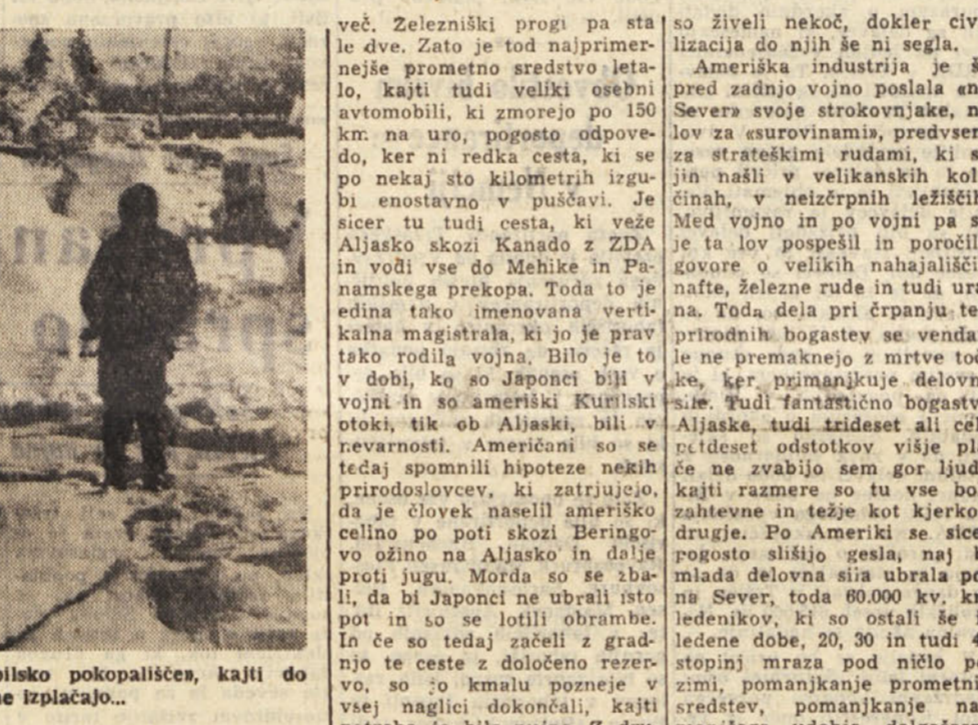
več. Železniški progi pa sta le dve. Zato je tod najprimernejše prometno sredstvo letalo, kajti tudi veliki osebni avtomobili, ki zmorejo po 150 km na uro, pogosto odpovedo, ker ni redka cesta, ki se po nekaj sto kilometrih izgubi enostavno v puščavi. Je sicer tu tudi cesta, ki veže Aljasko skozi Kanado z ZDA in vodi vse do Mehike in Panamskega prekopa. Toda to je edina tako imenovana vertikalna magistrala, ki jo je prav tako rodila vojna. Bilo je to v dobi, ko so Japonci bili v vojni in so ameriški Kurilski otoki, tik ob Aljaski, bili v nevarnosti. Američani so se tedaj spomnili hipoteze nekih prirodoslovcev, ki zatrjujejo, da je človek naselil ameriško celino po poti skozi Beringovo ožino na Aljasko in dalje proti jugu. Morda so se zbali, da bi Japonci ne ubrali isto pot in so se lotili obrambe. In če so tedaj začeli z gradnjo te ceste z določeno rezervo, so jo kmalu pozneje v vsej naglici dokončali, kajti

so živeli nekoč, dokler civ lizacija do njih še ni segla.
Ameriška industrija je š pred zadnjo vojno poslala «n Sever» svoje strokovnjake, n lov za «surovinami», predvsem za strateškimi rudami, ki s jih našli v velikanskih kol činah, v neizčrpnih ležiščih Med vojno in po vojni pa s je ta lov pospešil in poročil govore o velikih nahajališči nafte, železne rude in tudi ura na. Toda dela pri črpanju te prirodnih bogastev se venda le ne premaknejo z mrtve toč ke, ker primanjkuje delovn sile. Tudi fantastično bogastv Aljaske, tudi trideset ali cel petdeset odstotkov višje pl če ne zvabijo sem gor ljud kajti razmere so tu vse bo zahtevne in težje kot kjerko drugje. Po Ameriki se sice pogosto slišijo gesla, naj b mlada delovna sila ubrala po na Sever, toda 60.000 kv. km ledenikov, ki so ostali še ledene dobe, 20, 30 in tudi 4 stopinj mraza pod ničlo p zimi, pomanjkanje prometni sredstev, pomanjkanje n

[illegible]ojlsko pokopališče», kajti do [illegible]e izplačajo...